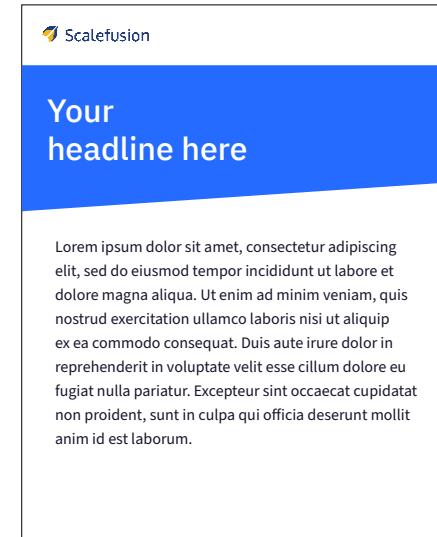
Scalefusion

Your headline here

Lorem ipsum dolor sit amet, consectetur adipiscing elit, sed do eiusmod tempor incididunt ut labore et dolore magna aliqua. Ut enim ad minim veniam, quis nostrud exercitation ullamco laboris nisi ut aliquip ex ea commodo consequat. Duis aute irure dolor in reprehenderit in voluptate velit esse cillum dolore eu fugiat nulla pariatur. Excepteur sint occaecat cupidatat non proident, sunt in culpa qui officia deserunt mollit anim id est laborum.